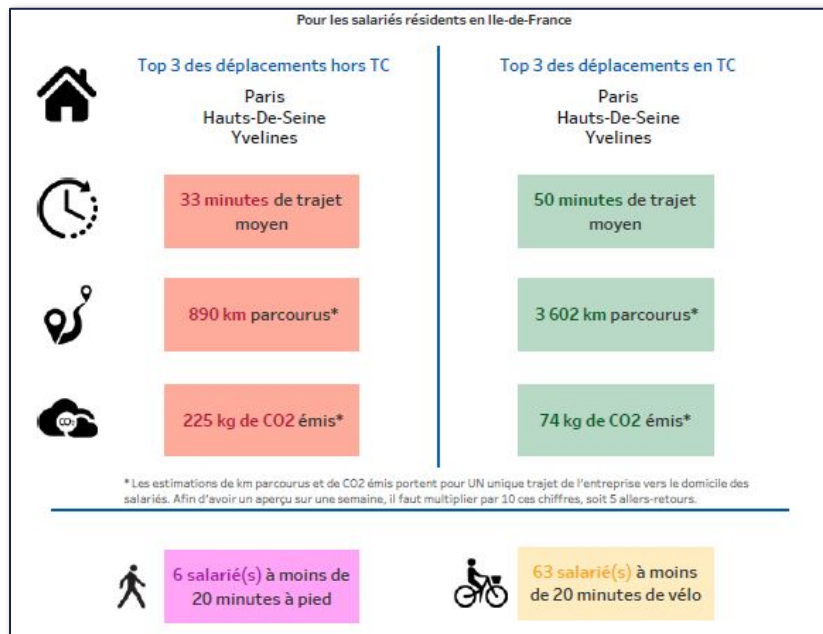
Pour les salariés résidents en Ile-de-France

Top 3 des déplacements hors TC

Paris
Hauts-De-Seine
Yvelines

33 minutes de trajet moyen

890 km parcourus*

225 kg de CO2 émis*

Top 3 des déplacements en TC

Paris
Hauts-De-Seine
Yvelines

50 minutes de trajet moyen

3 602 km parcourus*

74 kg de CO2 émis*

* Les estimations de km parcourus et de CO2 émis portent pour UN unique trajet de l'entreprise vers le domicile des salariés. Afin d'avoir un aperçu sur une semaine, il faut multiplier par 10 ces chiffres, soit 5 allers-retours.

6 salarié(s) à moins de 20 minutes à pied

63 salarié(s) à moins de 20 minutes de vélo